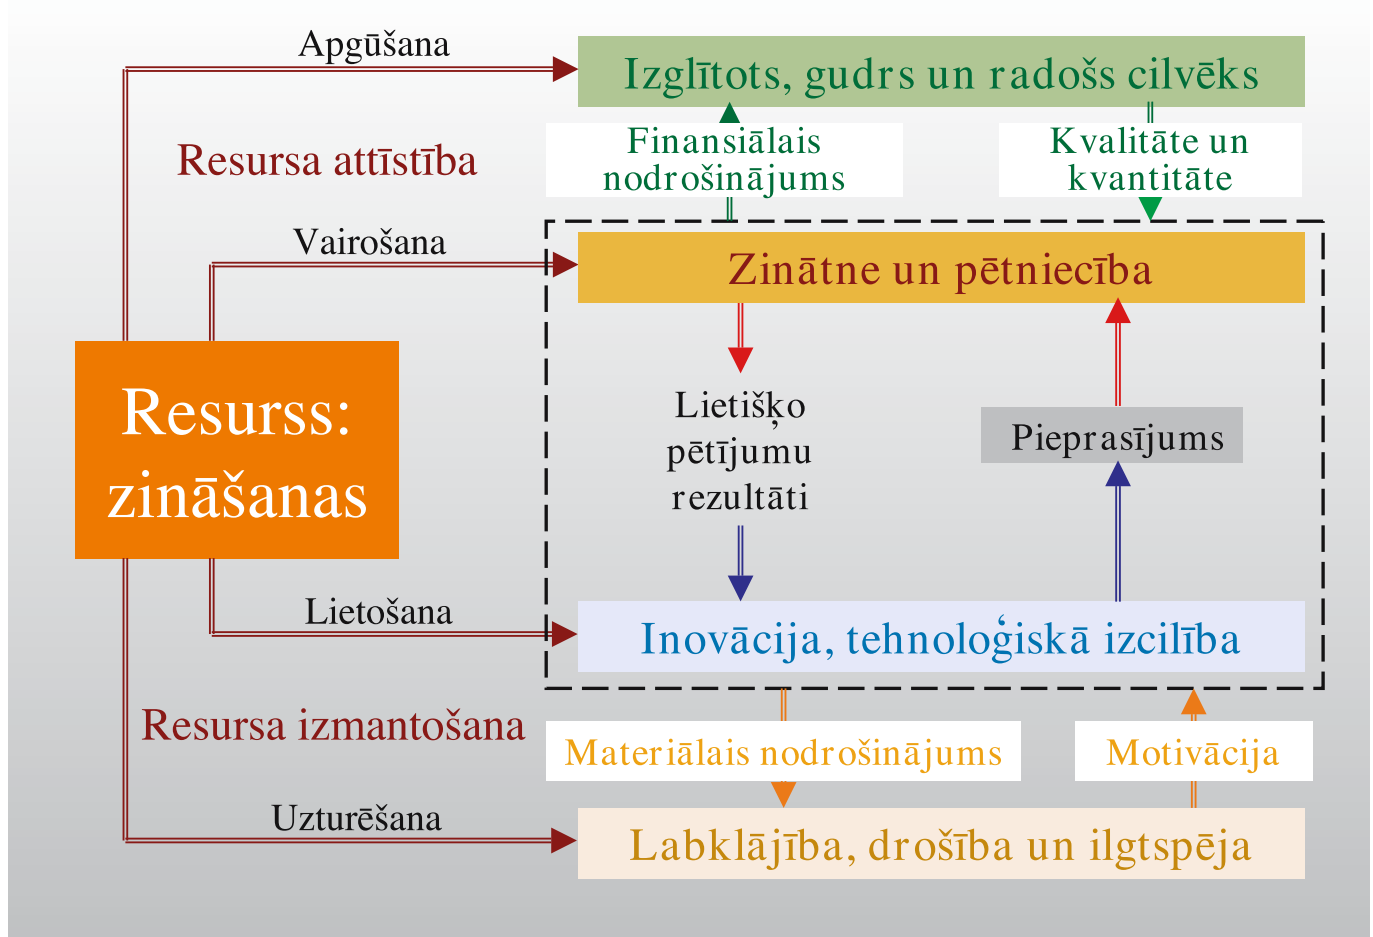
Apgūšana

Izglītots, gudrs un radošs cilvēks

Resursa attīstība

Finansiālais nodrošinājums

Kvalitāte un kvantitāte

Vairošana

Zinātne un pētniecība

Resurss: zināšanas

Lietišķo pētījumu rezultāti

Pieprasījums

Lietošana

Inovācija, tehnoloģiskā izcilība

Resursa izmantošana

Materiālais nodrošinājums

Motivācija

Uzturēšana

Labklājība, drošība un ilgtspēja